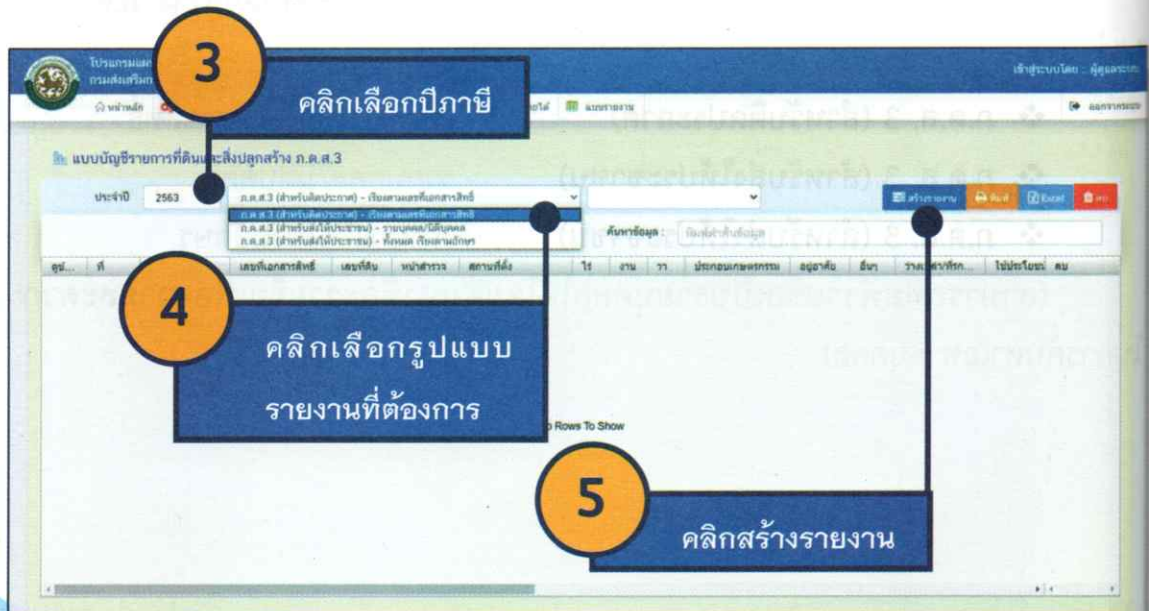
3

คลิกเลือกปีภาษี

โปรแกรมแผ
กรมส่งเสริม

เข้าสู่ระบบโดย : ผู้ดูแลระบบ

หน้าหลัก

แบบรายงาน

ออกจากระบบ

แบบบัญชีรายการที่ดินและสิ่งปลูกสร้าง ภ.ด.ส.3

ประจำปี 2563

ภ.ด.ส.3 (สำหรับติดประกาศ) - เรียงตามเลขที่เอกสารสิทธิ์

ภ.ด.ส.3 (สำหรับติดประกาศ) - เรียงตามเลขที่เอกสารสิทธิ์
ภ.ด.ส.3 (สำหรับส่งให้ประชาชน) - รายบุคคล/นิติบุคคล
ภ.ด.ส.3 (สำหรับส่งให้ประชาชน) - ทั้งหมด เรียงตามอักษร

สร้างรายงาน

พิมพ์

Excel

ลบ

ค้นหาข้อมูล :

พิมพ์คำค้นข้อมูล

ศูน... ที่ เลขที่เอกสารสิทธิ์ เลขที่ดิน หน้าสำรวจ สถานที่ตั้ง ไร่ งาน วา ประกอบเกษตรกรรม อยู่อาศัย อื่นๆ รกร้างว่างเปล่า ใช้ประโยชน์ ลบ

4

คลิกเลือกรูปแบบ
รายงานที่ต้องการ

Rows To Show

5

คลิกสร้างรายงาน